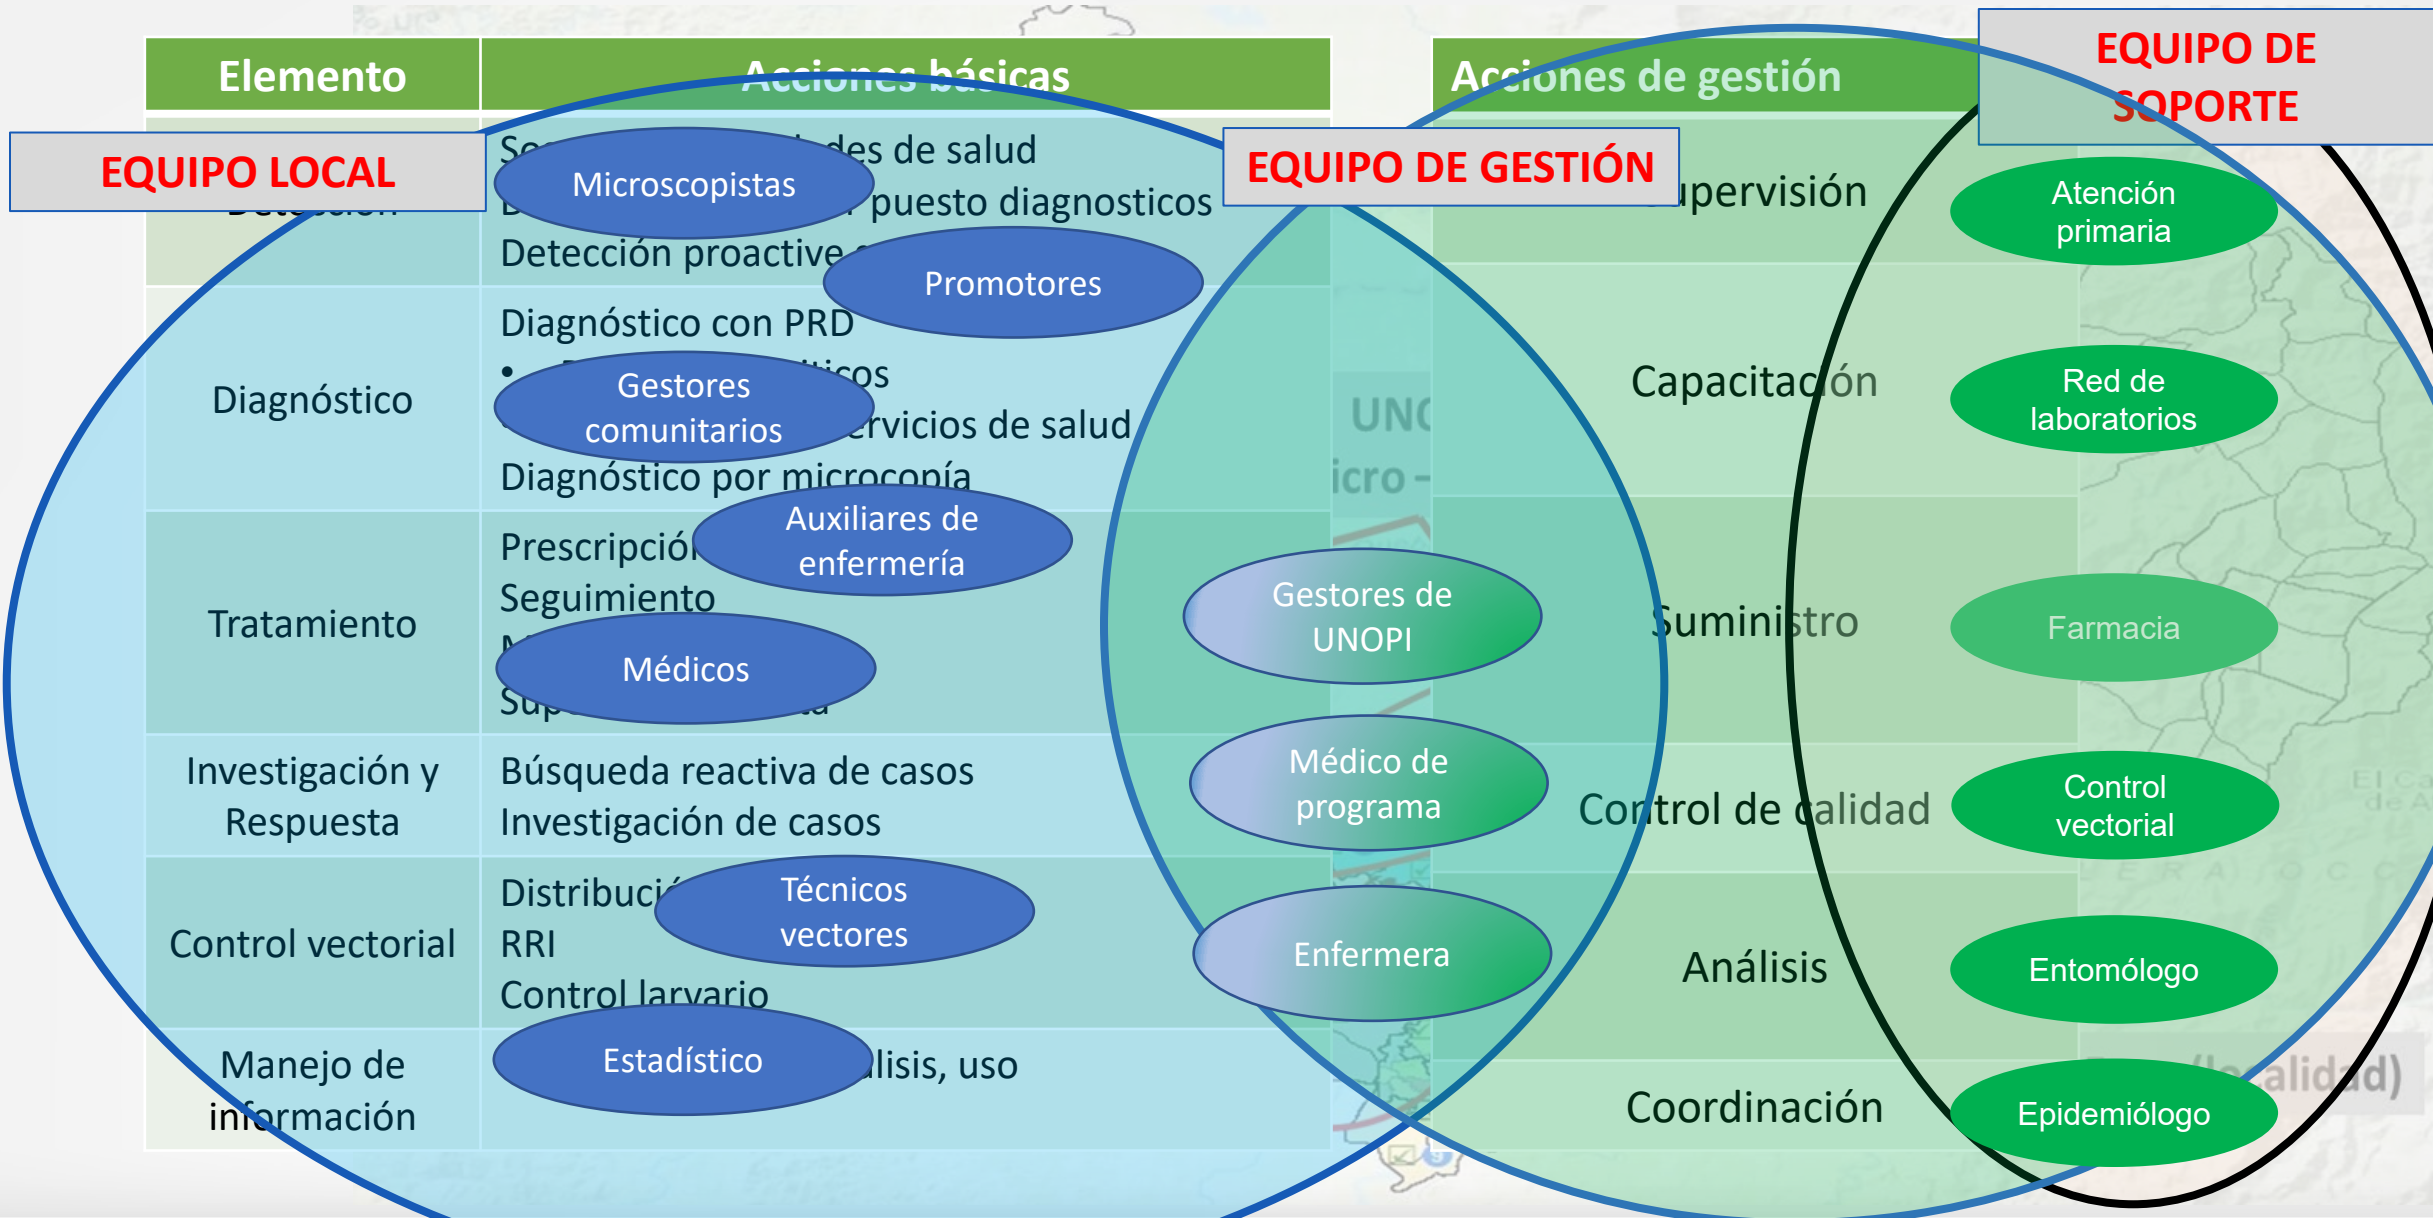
| Elemento | Acciones básicas |
|---|---|
| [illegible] | Se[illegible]des de salud D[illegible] puesto diagnosticos Detección proactive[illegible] |
| Diagnóstico | Diagnóstico con PRD • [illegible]icos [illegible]rvicios de salud Diagnóstico por microcopía |
| Tratamiento | Prescripció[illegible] Seguimiento M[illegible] Sup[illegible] |
| Investigación y Respuesta | Búsqueda reactiva de casos Investigación de casos |
| Control vectorial | Distribuci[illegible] RRI Control larvario |
| Manejo de información | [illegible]lisis, uso |

EQUIPO LOCAL

Microscopistas

Promotores

Gestores comunitarios

Auxiliares de enfermería

Médicos

Técnicos vectores

Estadístico

Acciones de gestión

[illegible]upervisión

Capacitación

Suministro

Control de calidad

Análisis

Coordinación

EQUIPO DE GESTIÓN

Gestores de UNOPI

Médico de programa

Enfermera

UN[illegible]

icro -

(localidad)

EQUIPO DE SOPORTE

Atención primaria

Red de laboratorios

Farmacia

Control vectorial

Entomólogo

Epidemiólogo